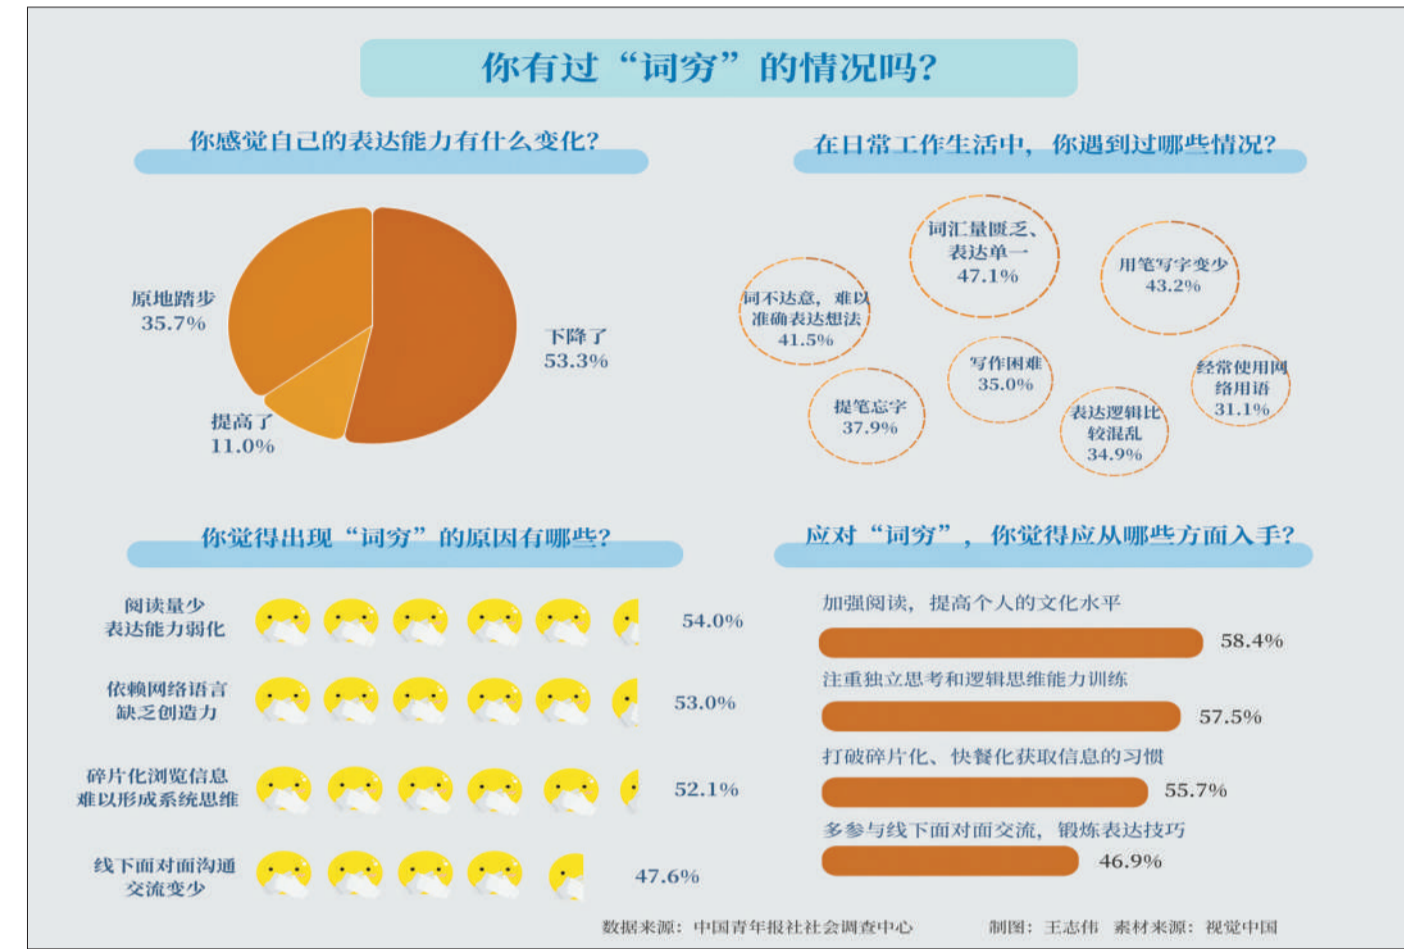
你有过“词穷”的情况吗?

你感觉自己的表达能力有什么变化?

原地踏步
35.7%

下降了
53.3%

提高了
11.0%

在日常工作生活中，你遇到过哪些情况?

词汇量匮乏、表达单一
47.1%

用笔写字变少
43.2%

词不达意，难以准确表达想法
41.5%

写作困难
35.0%

经常使用网络用语
31.1%

提笔忘字
37.9%

表达逻辑比较混乱
34.9%

你觉得出现“词穷”的原因有哪些?

阅读量少
表达能力弱化
54.0%

依赖网络语言
缺乏创造力
53.0%

碎片化浏览信息
难以形成系统思维
52.1%

线下面对面沟通
交流变少
47.6%

应对“词穷”，你觉得应从哪些方面入手?

加强阅读，提高个人的文化水平
58.4%

注重独立思考和逻辑思维能力训练
57.5%

打破碎片化、快餐化获取信息的习惯
55.7%

多参与线下面对面交流，锻炼表达技巧
46.9%

数据来源：中国青年报社社会调查中心 制图：王志伟 素材来源：视觉中国